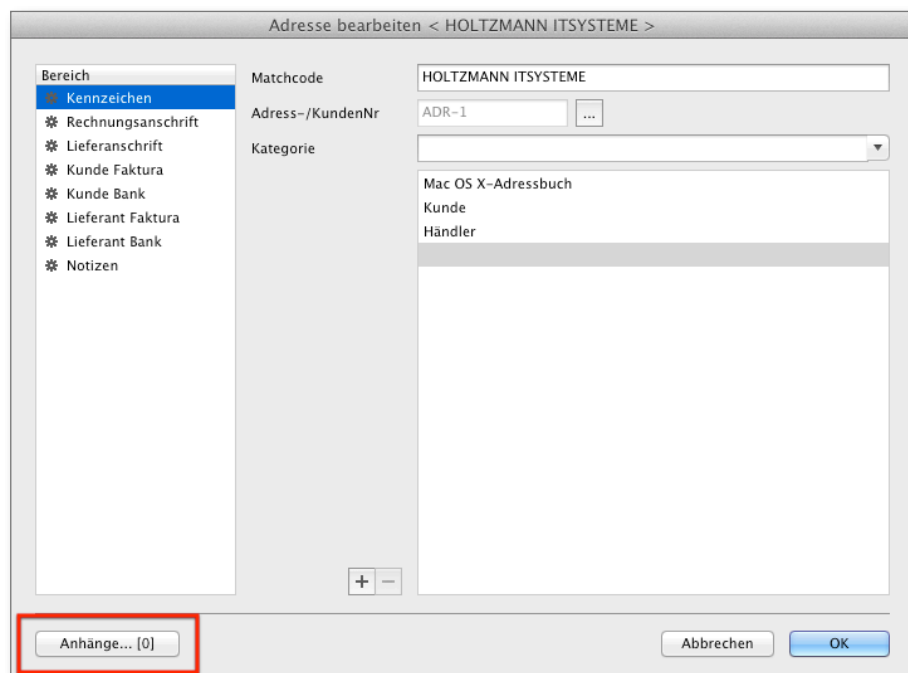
Adresse bearbeiten < HOLTZMANN ITSYSTEME >

Bereich
Kennzeichen
Rechnungsanschrift
Lieferanschrift
Kunde Faktura
Kunde Bank
Lieferant Faktura
Lieferant Bank
Notizen

Matchcode
HOLTZMANN ITSYSTEME
Adress-/KundenNr
ADR-1
...
Kategorie

Mac OS X-Adressbuch
Kunde
Händler

+ −

Anhänge... [0]

Abbrechen
OK